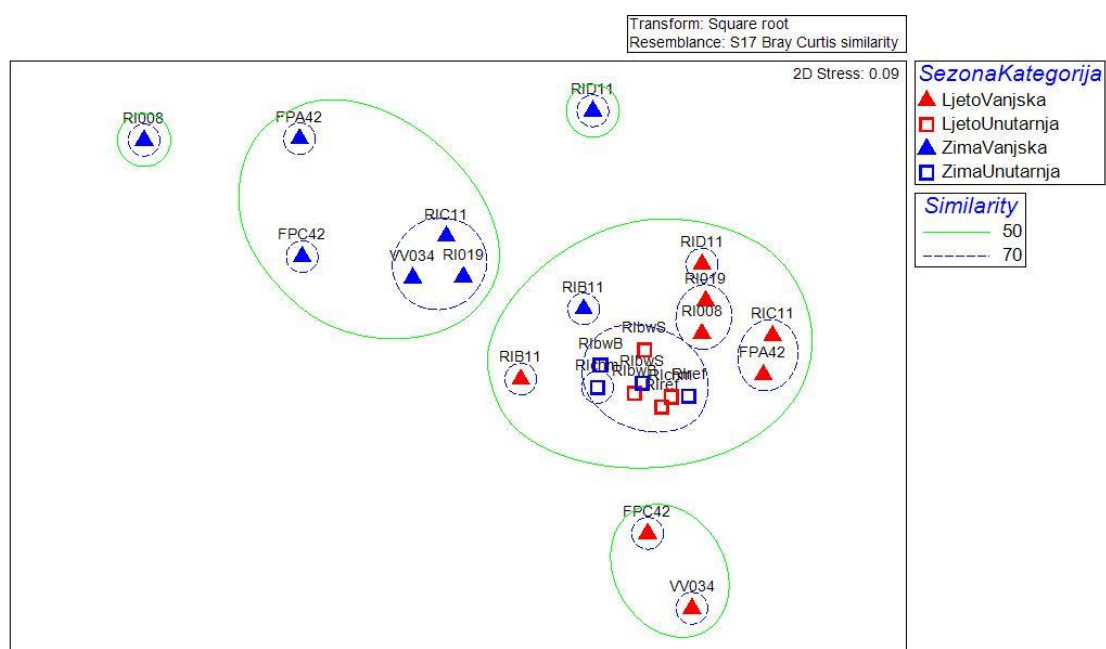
Transform: Square root
Resemblance: S17 Bray Curtis similarity

2D Stress: 0.09

RI008
FPA42
RID11
FPC42
RIC11
VV034
RI019
RID11
RI019
RIB11
RI008
RIC11
RIbwS
RIbwB
FPA42
RIB11
RIcm
RIbwS
RIbwB
RIcm
RIref
RIref
FPC42
VV034

SezonaKategorija
LjetoVanjska
LjetoUnutarnja
ZimaVanjska
ZimaUnutarnja

Similarity
50
70